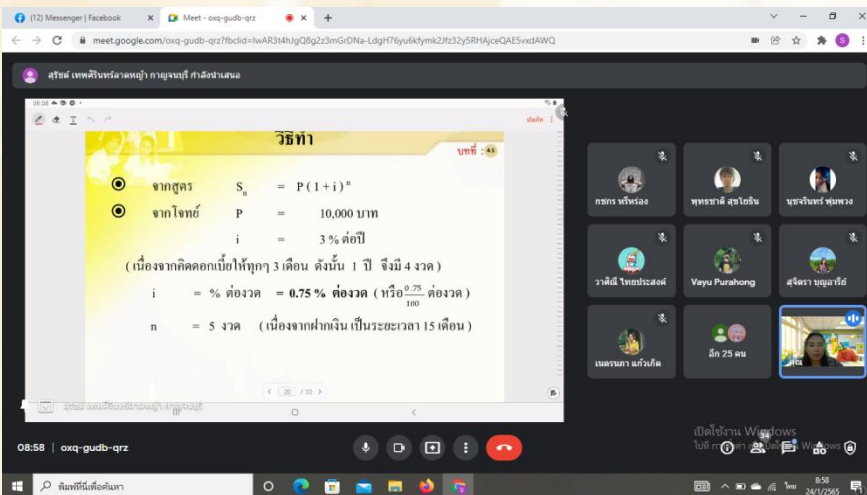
(12) Messenger | Facebook
Meet - oxq-gudb-qrz
meet.google.com/oxq-gudb-qrz?fbclid=IwAR3t4hJgQ8g2z3mGrDNa-LdgH76yu6kfymk2Jfz32y5RHAjceQAE5vxdAWQ

สุรีย์ เทพศรีนทร์ลาดหญ้า กาญจนบุรี กำลังนำเสนอ

08:58

บันทึก

วิธีทำ

บทที่ : 4.5

จากสูตร $S_n$ = $P(1+i)^n$

จากโจทย์ P = 10,000 บาท

i = 3 % ต่อปี

(เนื่องจากคิดดอกเบี้ยให้ทุกๆ 3 เดือน ดังนั้น 1 ปี จึงมี 4 งวด)

i = % ต่องวด = 0.75 % ต่องวด (หรือ $\frac{0.75}{100}$ ต่องวด)

n = 5 งวด (เนื่องจากฝากเงิน เป็นระยะเวลา 15 เดือน)

20 / 32

สุรีย์ เทพศรีนทร์ลาดหญ้า กาญจนบุรี

กรกร หรีหร่อง
พุทธชาติ สุขใจชื่น
นุชจรินทร์ พุ่มพวง
วาศิณี ไทยประสงค์
Vayu Purahong
สุจิตรา บุญอารีย์
เนตรนภา แก้วเกิด
อีก 25 คน
คุณ

เปิดใช้งาน Windows
ไปที่ การตั้งค่า เพื่อเปิดใช้งาน Windows

08:58 | oxq-gudb-qrz

24

พิมพ์ที่นี่เพื่อค้นหา

ไทย
8:58
24/1/2565